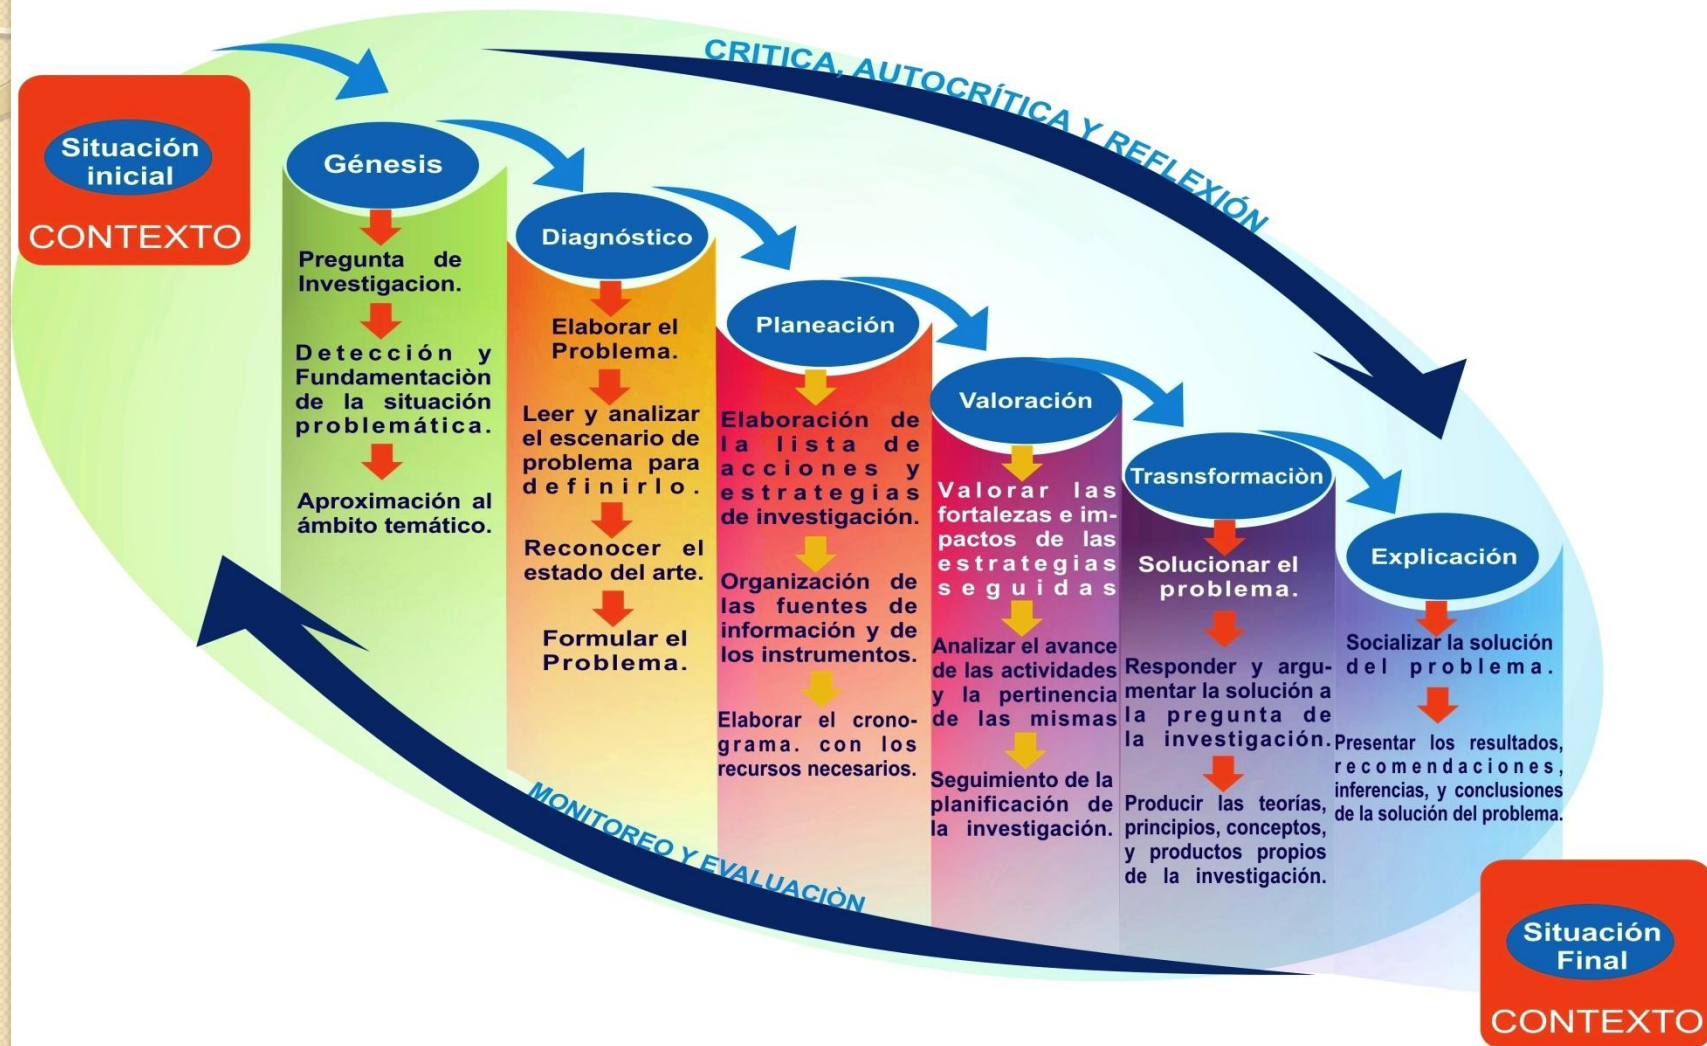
Situación inicial

CONTEXTO

CRITICA, AUTOCRÍTICA Y REFLEXIÓN

Génesis

Pregunta de Investigacion.

Detección y Fundamentaciòn de la situación problemática.

Aproximación al ámbito temático.

Diagnóstico

Elaborar el Problema.

Leer y analizar el escenario de problema para definirlo.

Reconocer el estado del arte.

Formular el Problema.

Planeación

Elaboración de la lista de acciones y estrategias de investigación.

Organización de las fuentes de información y de los instrumentos.

Elaborar el cronograma. con los recursos necesarios.

Valoración

Valorar las fortalezas e impactos de las estrategias seguidas

Analizar el avance de las actividades y la pertinencia de las mismas

Seguimiento de la planificación de la investigación.

Trasnsformaciòn

Solucionar el problema.

Responder y argumentar la solución a la pregunta de la investigación.

Producir las teorías, principios, conceptos, y productos propios de la investigación.

Explicación

Socializar la solución del problema.

Presentar los resultados, recomendaciones, inferencias, y conclusiones de la solución del problema.

MONITOREO Y EVALUACIÒN

Situación Final

CONTEXTO